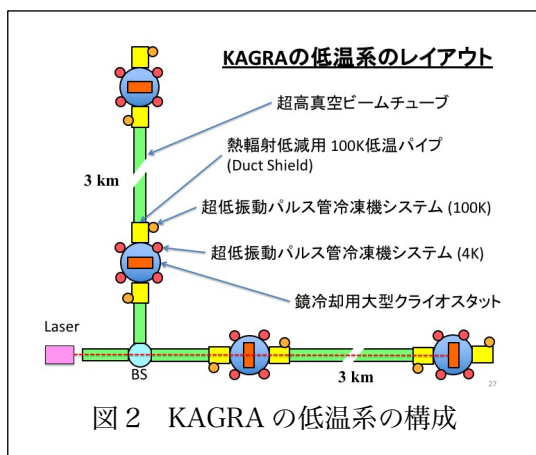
KAGRAの低温系のレイアウト

超高真空ビームチューブ

熱輻射低減用 100K低温パイプ (Duct Shield)

3 km

超低振動パルス管冷凍機システム (100K)

超低振動パルス管冷凍機システム (4K)

鏡冷却用大型クライオスタット

Laser

BS

3 km

27

図２　KAGRA の低温系の構成